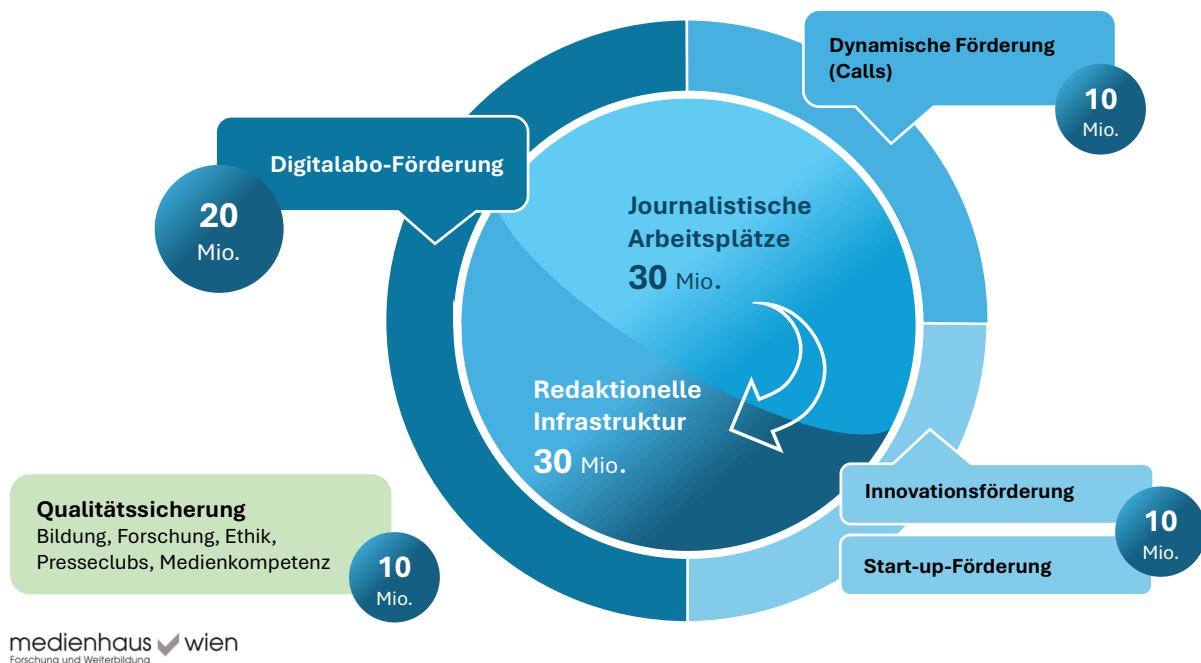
Dynamische Förderung (Calls)

10 Mio.

Digitalabo-Förderung

20 Mio.

Journalistische Arbeitsplätze

30 Mio.

Redaktionelle Infrastruktur

30 Mio.

Innovationsförderung

10 Mio.

Start-up-Förderung

Qualitätssicherung
Bildung, Forschung, Ethik, Presseclubs, Medienkompetenz

10 Mio.

medienhaus wien
Forschung und Weiterbildung